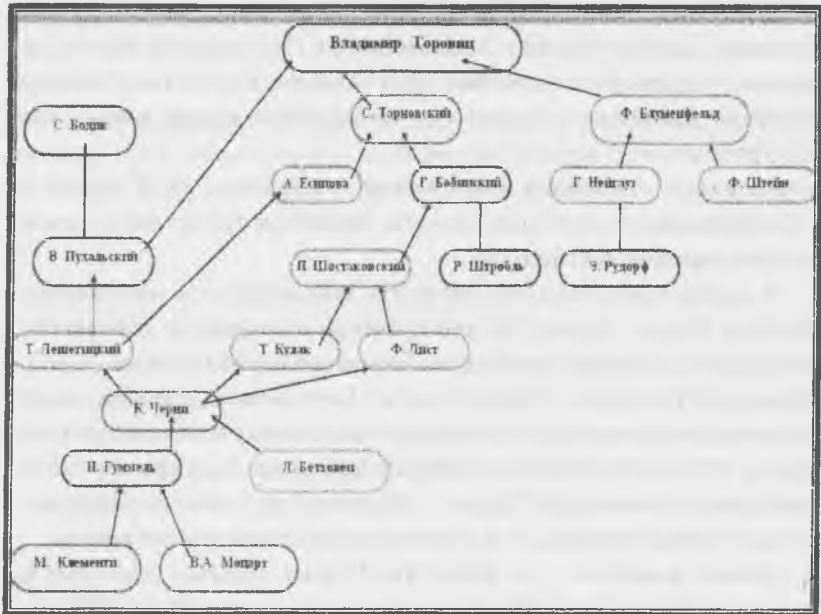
Владимир Горовиц

С. Боцяк

С. Тарновский

Ф. Блуменфельд

А. Есипова

Г. Бобинский

Г. Нейгауз

Ф. Штейне

В. Пухальский

П. Шостаковский

Р. Штробль

Э. Рудорф

Т. Лешетицкий

Т. Кулак

Ф. Лист

К. Черни

И. Гуммель

Л. Бетховен

М. Клементи

В.А. Моцарт